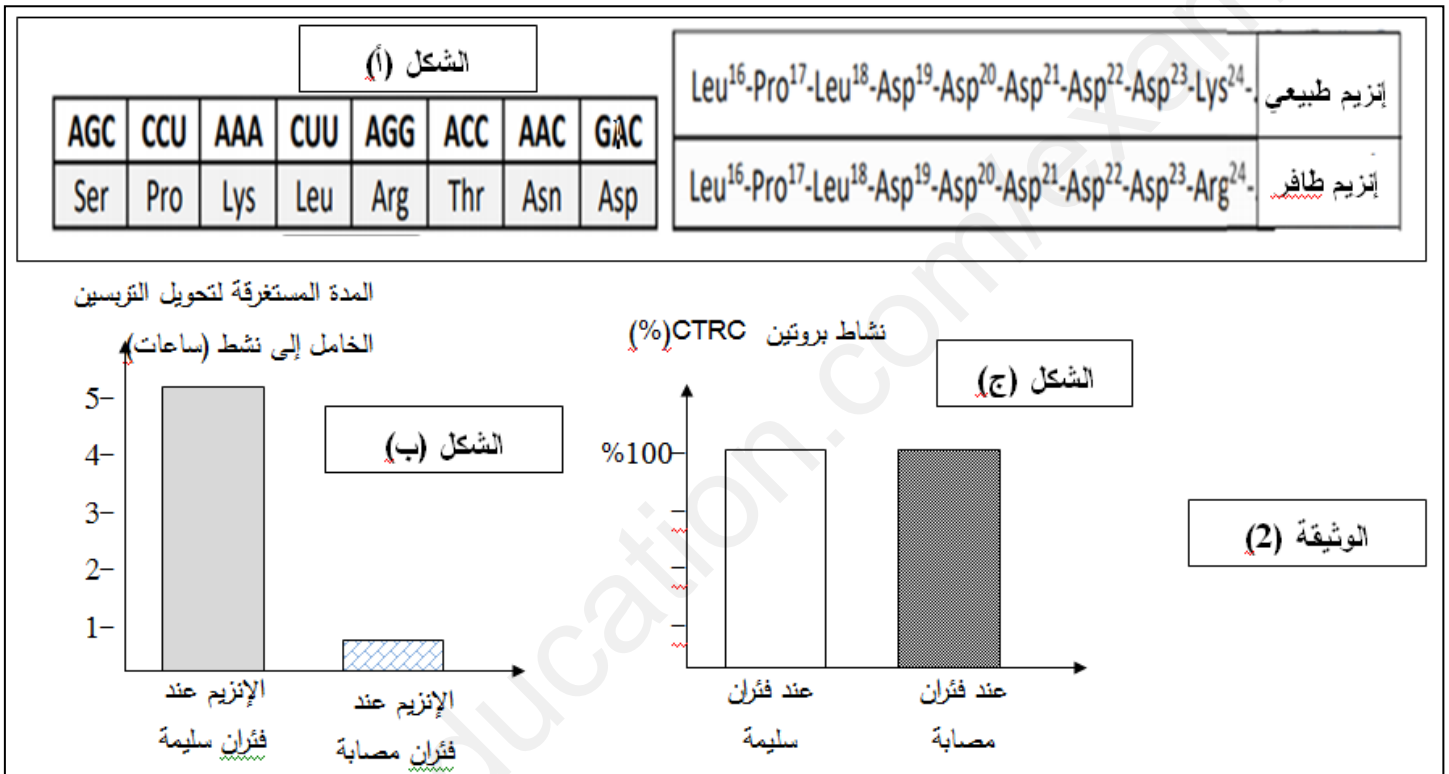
| إنزيم طبيعي | $Leu^{16}$-$Pro^{17}$-$Leu^{18}$-$Asp^{19}$-$Asp^{20}$-$Asp^{21}$-$Asp^{22}$-$Asp^{23}$-$Lys^{24}$- |
|---|---|
| إنزيم طافر | $Leu^{16}$-$Pro^{17}$-$Leu^{18}$-$Asp^{19}$-$Asp^{20}$-$Asp^{21}$-$Asp^{22}$-$Asp^{23}$-$Arg^{24}$- |

الشكل (أ)

| AGC | CCU | AAA | CUU | AGG | ACC | AAC | GAC |
|---|---|---|---|---|---|---|---|
| Ser | Pro | Lys | Leu | Arg | Thr | Asn | Asp |

المدة المستغرقة لتحويل التريبسين الخام إلى نشط (ساعات)

5
4
3
2
1

الشكل (ب)

الإنزيم عند فئران سليمة
الإنزيم عند فئران مصابة

نشاط بروتين CTRC (%)

الشكل (ج)

%100

عند فئران سليمة
عند فئران مصابة

الوثيقة (2)